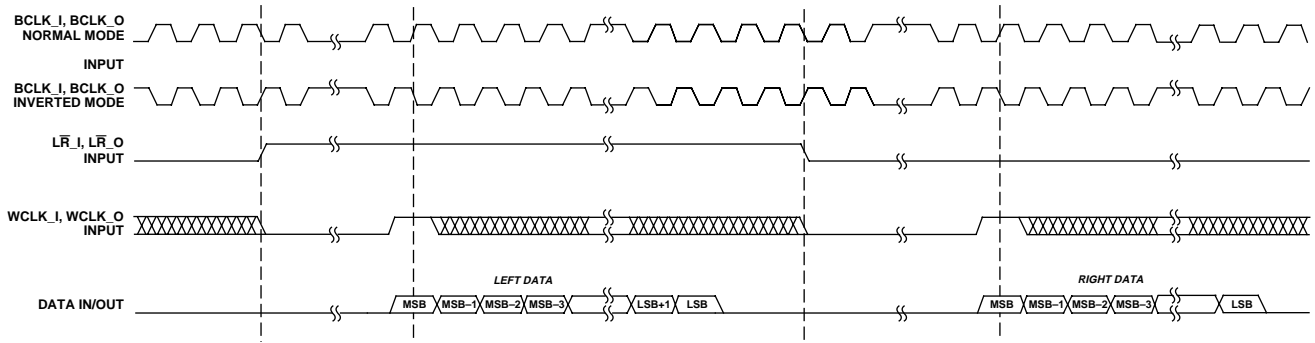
BCLK_I, BCLK_O
NORMAL MODE

INPUT

BCLK_I, BCLK_O
INVERTED MODE

L$\overline{R}$_I, L$\overline{R}$_O
INPUT

WCLK_I, WCLK_O
INPUT

DATA IN/OUT

LEFT DATA

MSB MSB–1 MSB–2 MSB–3 LSB+1 LSB

RIGHT DATA

MSB MSB–1 MSB–2 MSB–3 LSB